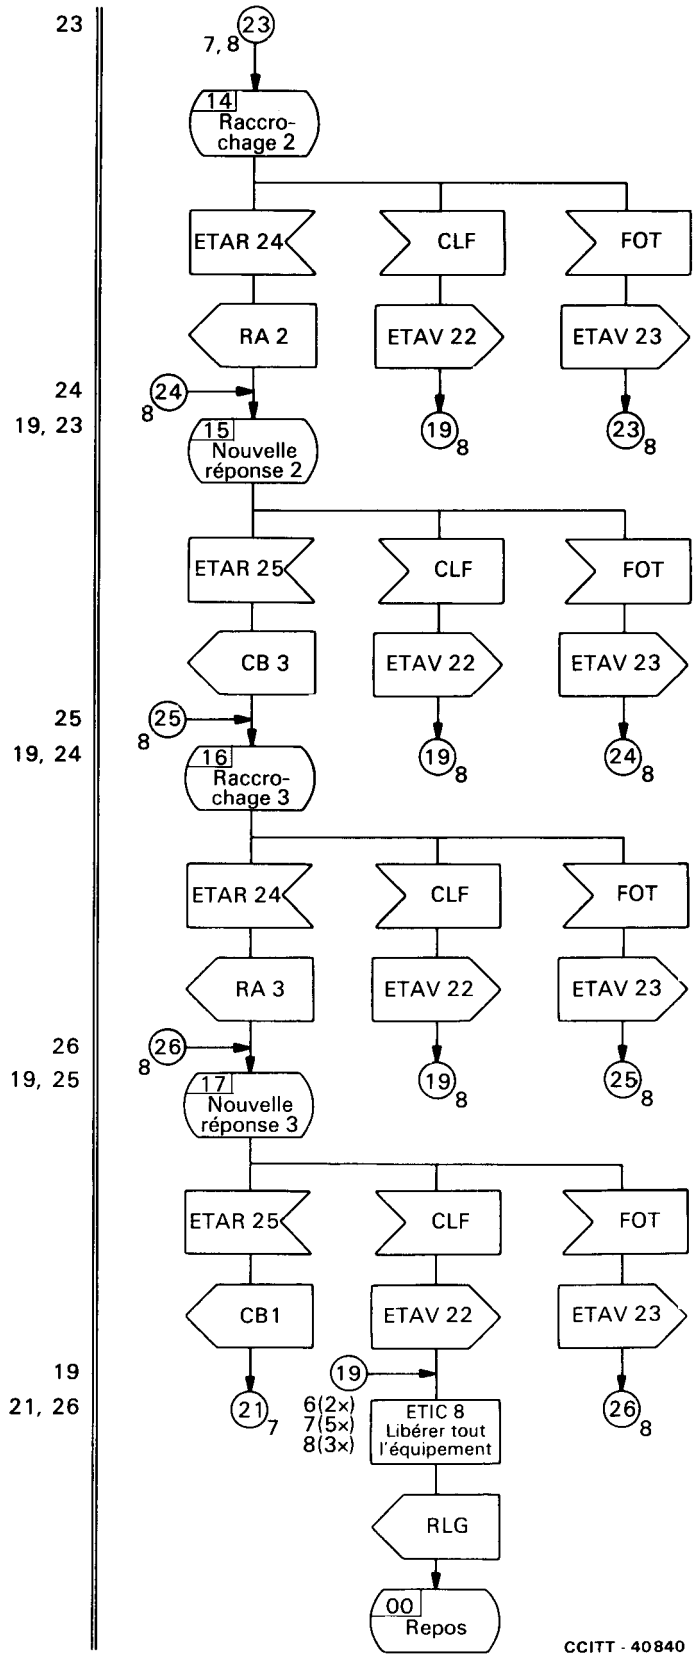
23

7, 8 23

14 Raccrochage 2

ETAR 24

CLF

FOT

RA 2

ETAV 22

ETAV 23

24
19, 23

8 24

19 8

23 8

15 Nouvelle réponse 2

ETAR 25

CLF

FOT

CB 3

ETAV 22

ETAV 23

25
19, 24

8 25

19 8

24 8

16 Raccrochage 3

ETAR 24

CLF

FOT

RA 3

ETAV 22

ETAV 23

26
19, 25

8 26

19 8

25 8

17 Nouvelle réponse 3

ETAR 25

CLF

FOT

CB1

ETAV 22

ETAV 23

19
21, 26

21 7

19

6(2×)
7(5×)
8(3×)

ETIC 8
Libérer tout l'équipement

26 8

RLG

00 Repos

CCITT - 40840